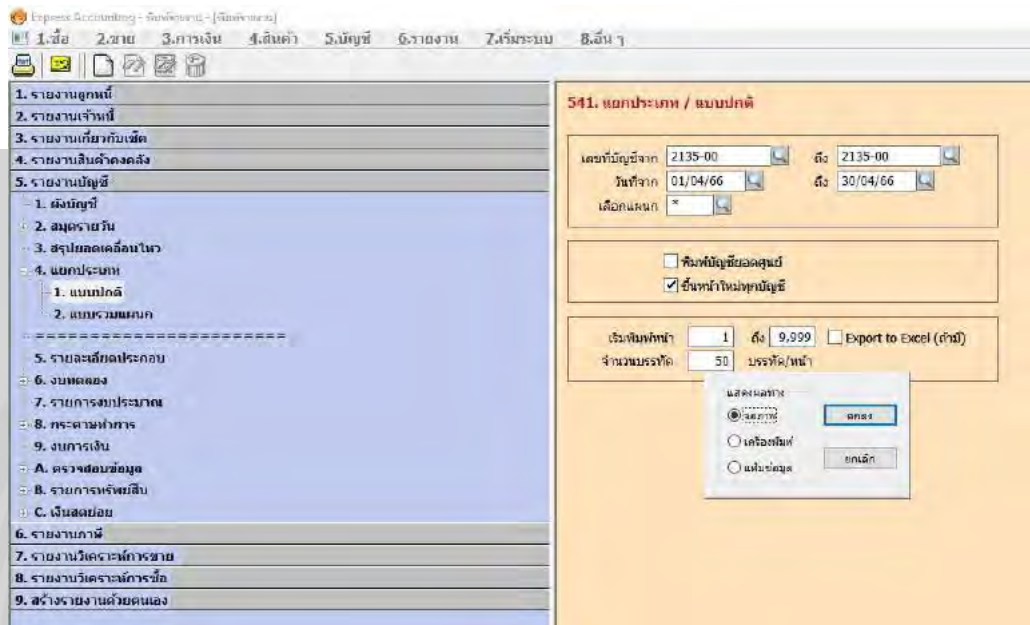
Express Accounting - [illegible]
1.ซื้อ 2.ขาย 3.การเงิน 4.สินค้า 5.บัญชี 6.รายงาน 7.เริ่มระบบ 8.อื่น ๆ

1. รายงานลูกหนี้
2. รายงานเจ้าหนี้
3. รายงานเกี่ยวกับเช็ค
4. รายงานสินค้าคงคลัง
5. รายงานบัญชี
1. ผังบัญชี
2. สมุดรายวัน
3. สรุปยอดเคลื่อนไหว
4. แยกประเภท
1. แบบปกติ
2. แบบรวมแผนก
======================
5. รายละเอียดประกอบ
6. งบทดลอง
7. รายการงบประมาณ
8. กระดาษทำการ
9. งบการเงิน
A. ตรวจสอบข้อมูล
B. รายการทรัพย์สิน
C. เงินสดย่อย
6. รายงานภาษี
7. รายงานวิเคราะห์การขาย
8. รายงานวิเคราะห์การซื้อ
9. สร้างรายงานด้วยตนเอง

541. แยกประเภท / แบบปกติ

เลขที่บัญชีจาก 2135-00 ถึง 2135-00
วันที่จาก 01/04/66 ถึง 30/04/66
เลือกแผนก *

พิมพ์บัญชียอดศูนย์
ขึ้นหน้าใหม่ทุกบัญชี

เริ่มพิมพ์หน้า 1 ถึง 9,999 Export to Excel (ถ้ามี)
จำนวนบรรทัด 50 บรรทัด/หน้า

แสดงผลทาง
จอภาพ
เครื่องพิมพ์
แฟ้มข้อมูล
ตกลง
ยกเลิก